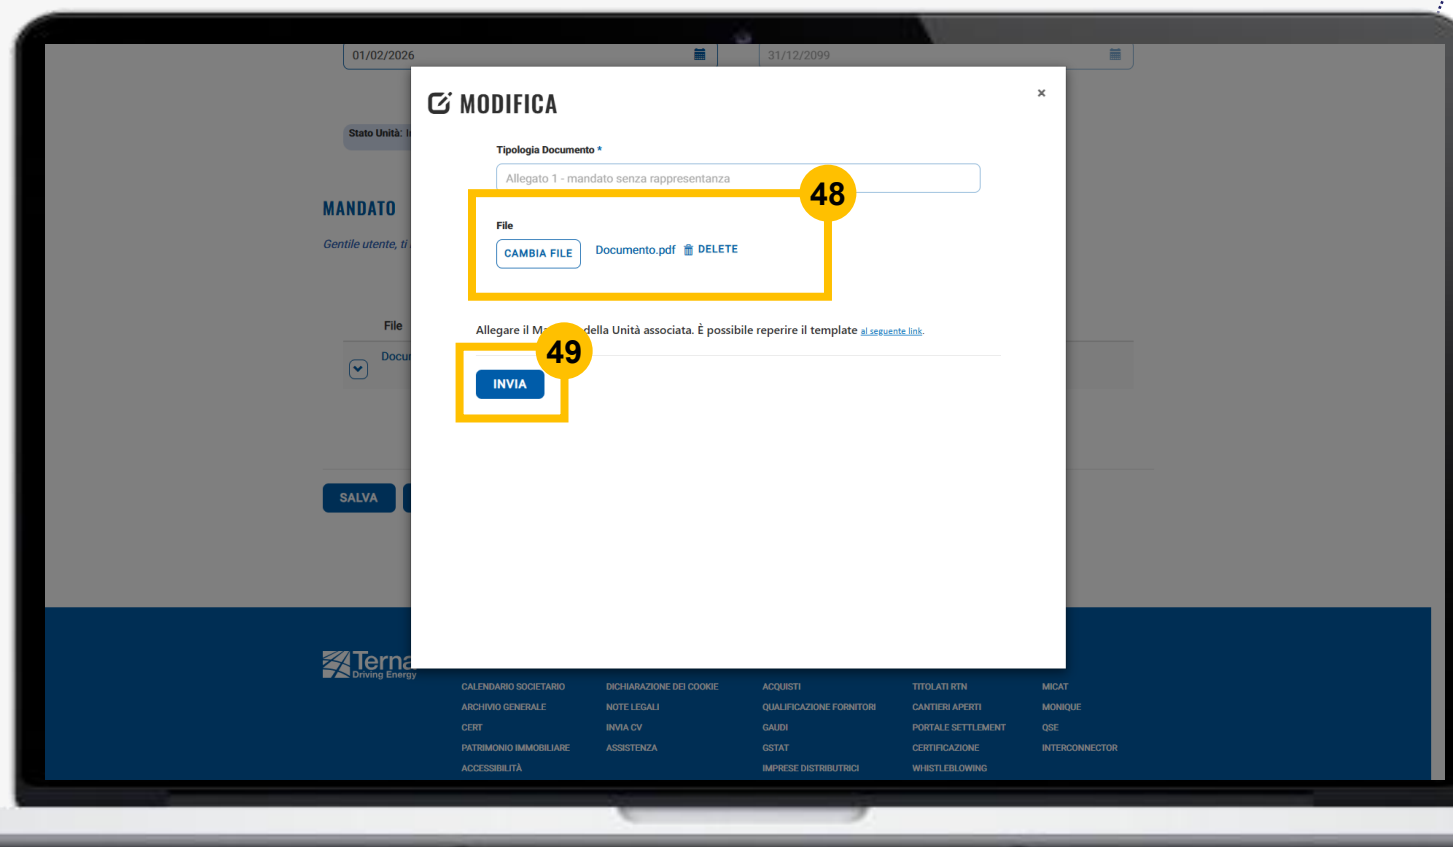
01/02/2026

31/12/2099

Stato Unità: I

MANDATO

Gentile utente, ti

File

Docu

SALVA

MODIFICA

×

Tipologia Documento *

Allegato 1 - mandato senza rappresentanza

48

File

CAMBIA FILE

Documento.pdf

DELETE

Allegare il M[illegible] della Unità associata. È possibile reperire il template al seguente link.

49

INVIA

Terna Driving Energy

CALENDARIO SOCIETARIO
ARCHIVIO GENERALE
CERT
PATRIMONIO IMMOBILIARE
ACCESSIBILITÀ

DICHIARAZIONE DEI COOKIE
NOTE LEGALI
INVIA CV
ASSISTENZA

ACQUISTI
QUALIFICAZIONE FORNITORI
GAUDI
GSTAT
IMPRESE DISTRIBUTRICI

TITOLATI RTN
CANTIERI APERTI
PORTALE SETTLEMENT
CERTIFICAZIONE
WHISTLEBLOWING

MICAT
MONIQUE
QSE
INTERCONNECTOR